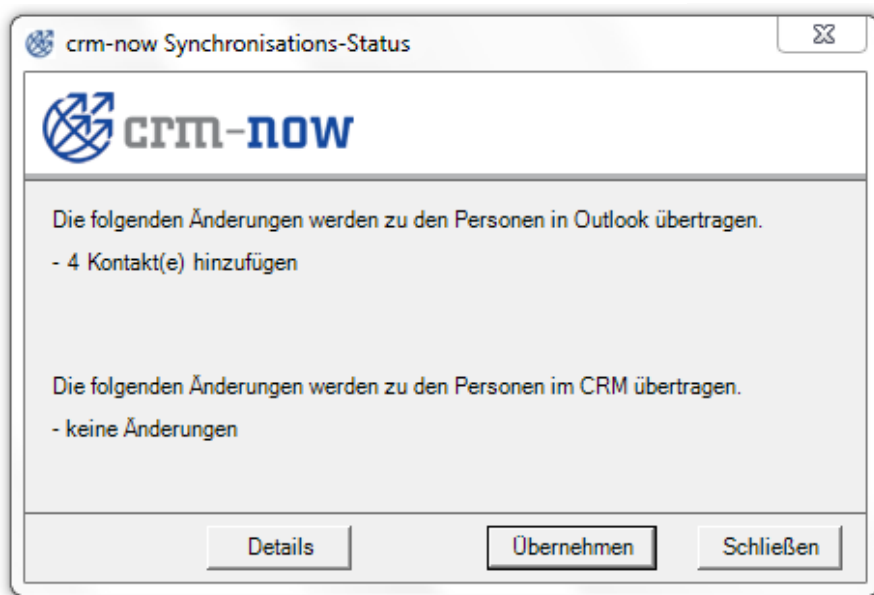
crm-now Synchronisations-Status

crm-now

Die folgenden Änderungen werden zu den Personen in Outlook übertragen.

- 4 Kontakt(e) hinzufügen

Die folgenden Änderungen werden zu den Personen im CRM übertragen.

- keine Änderungen

Details

Übernehmen

Schließen